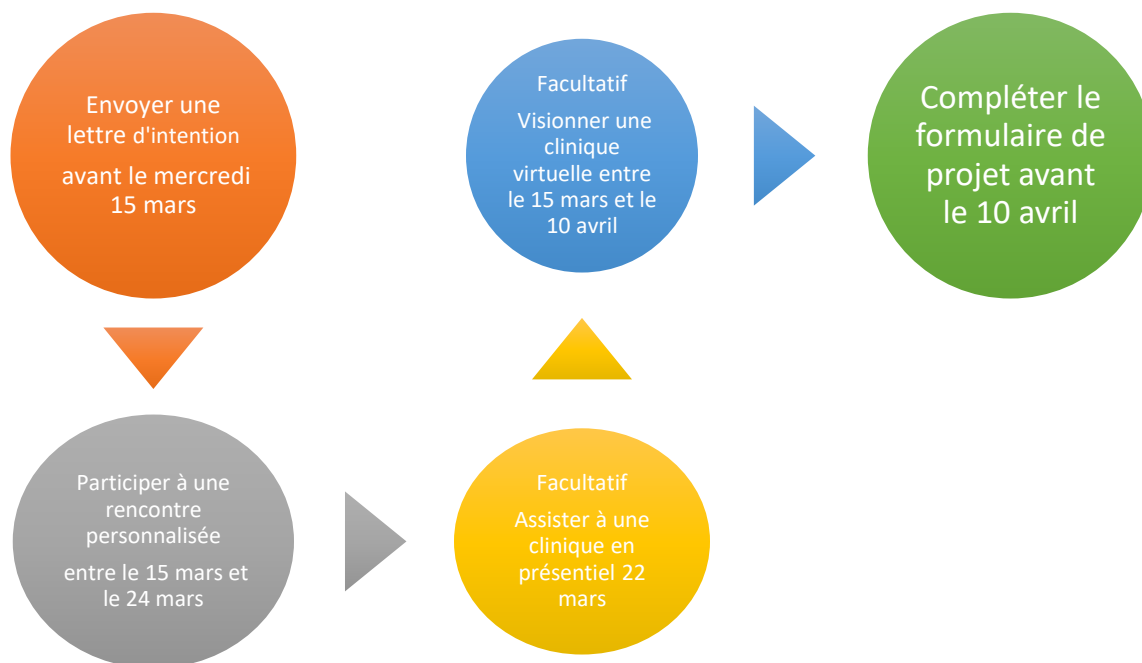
Envoyer une lettre d'intention

avant le mercredi 15 mars

Participer à une rencontre personnalisée

entre le 15 mars et le 24 mars

Facultatif

Assister à une clinique en présentiel 22 mars

Facultatif

Visionner une clinique virtuelle entre le 15 mars et le 10 avril

Compléter le formulaire de projet avant le 10 avril